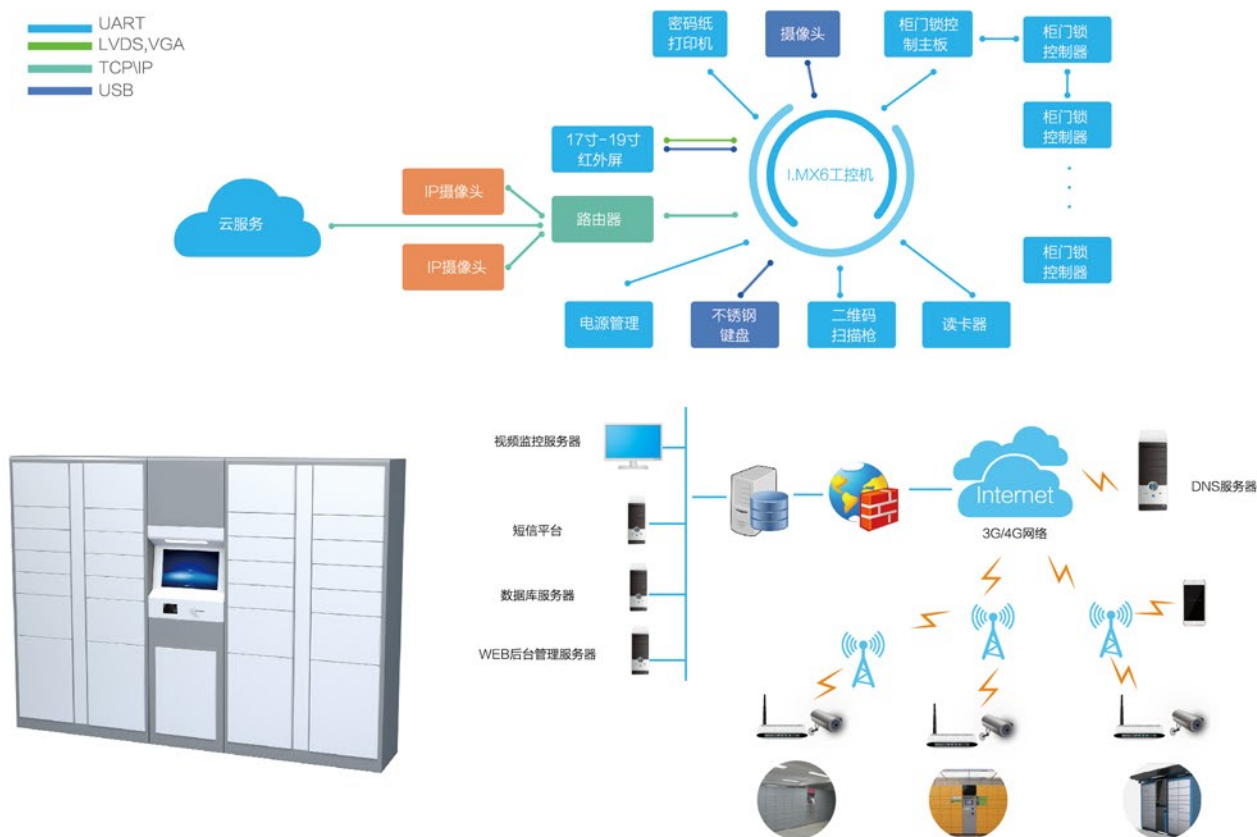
UART
LVDS,VGA
TCP\IP
USB

密码纸打印机
摄像头
柜门锁控制主板
柜门锁控制器
柜门锁控制器
柜门锁控制器
17寸~19寸红外屏
I.MX6工控机
云服务
IP摄像头
路由器
IP摄像头
电源管理
不锈钢键盘
二维码扫描枪
读卡器

视频监控服务器
短信平台
数据库服务器
WEB后台管理服务器
Internet
3G/4G网络
DNS服务器